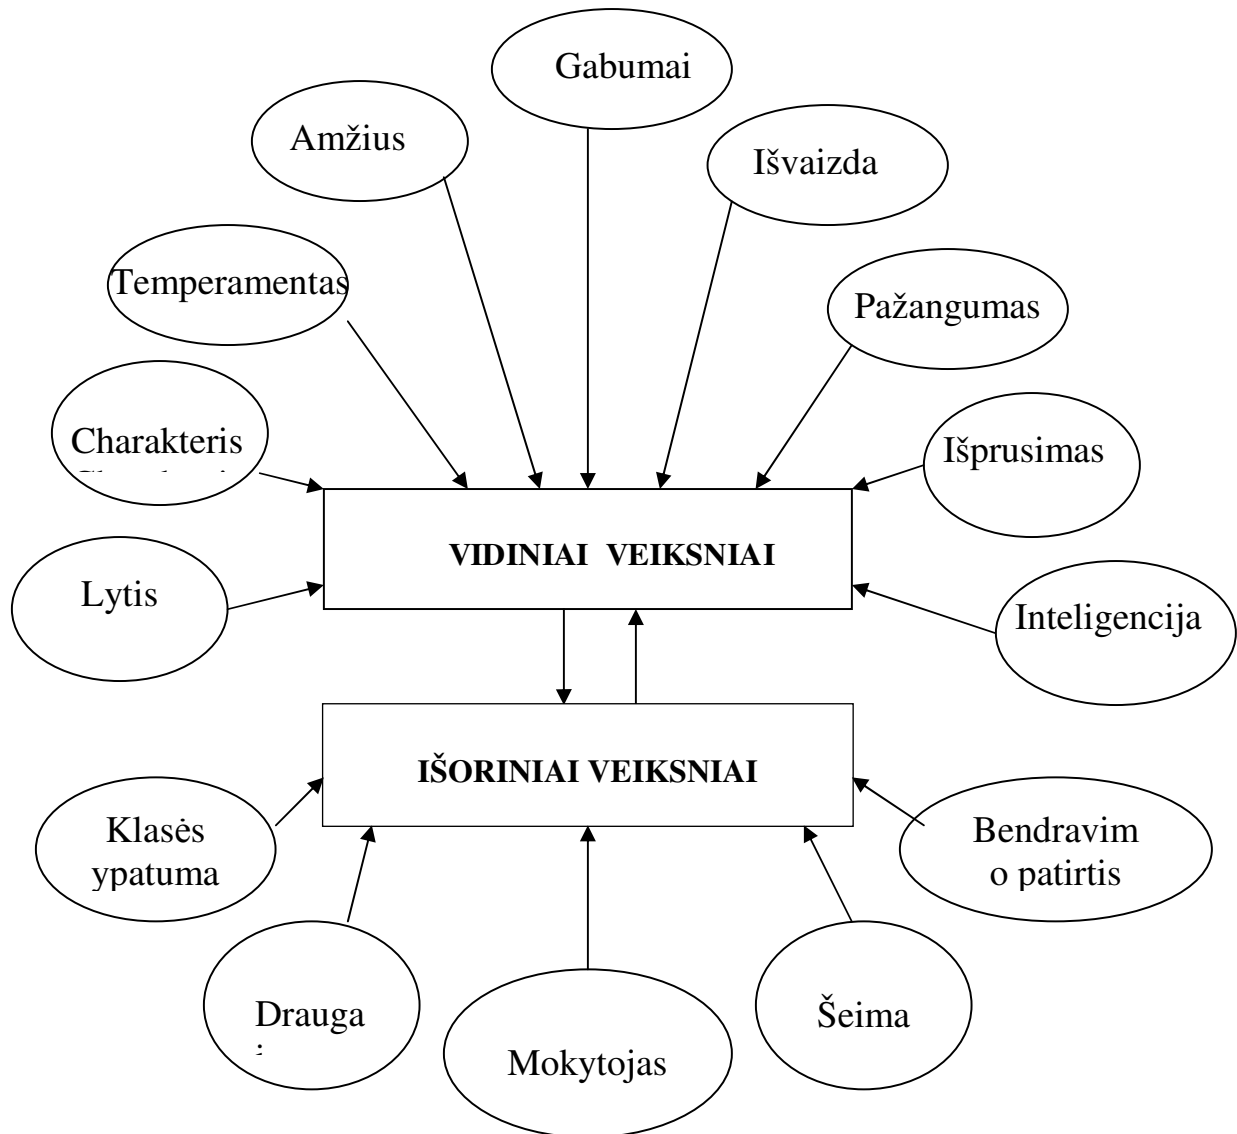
Gabumai

Amžius

Išvaizda

Temperamentas

Pažangumas

Charakteris
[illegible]

Išprusimas

VIDINIAI VEIKSNIAI

Lytis

Inteligencija

IŠORINIAI VEIKSNIAI

Klasės ypatuma

Bendravim o patirtis

Drauga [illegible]

Mokytojas

Šeima